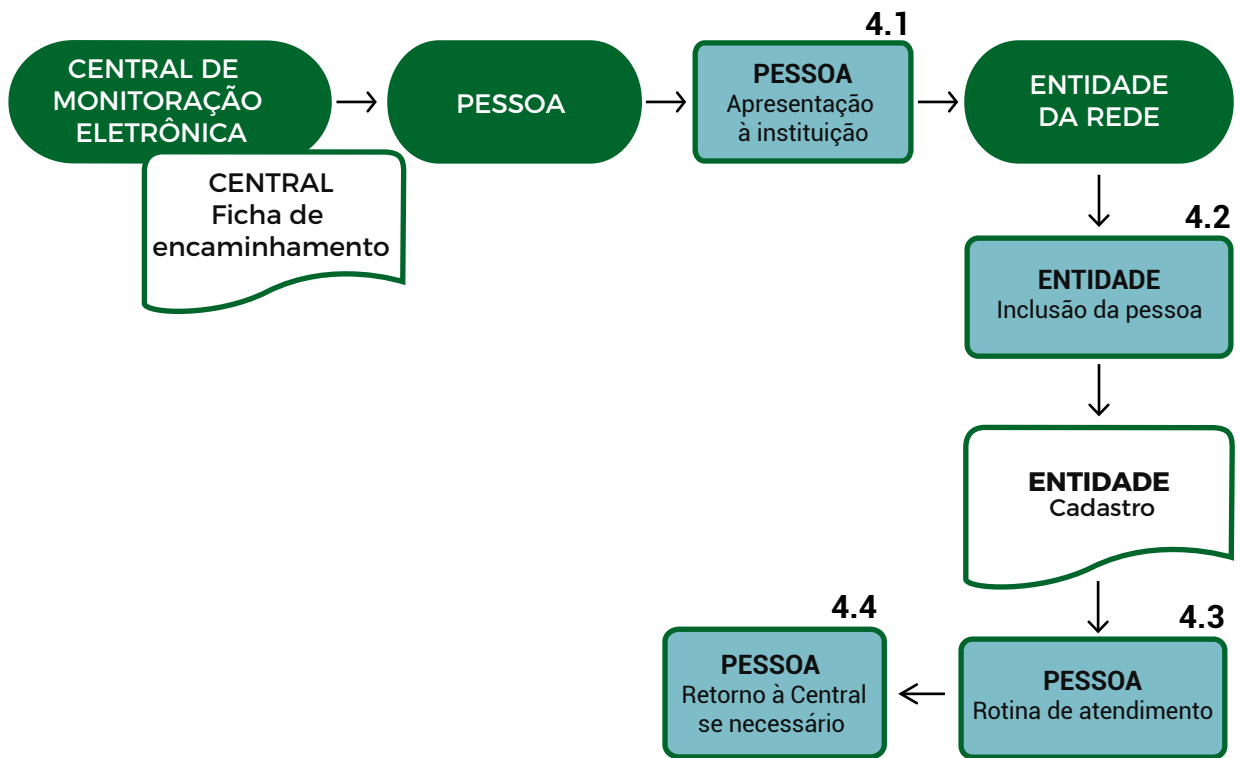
CENTRAL DE MONITORAÇÃO ELETRÔNICA

CENTRAL
Ficha de encaminhamento

PESSOA

4.1
PESSOA
Apresentação à instituição

ENTIDADE DA REDE

4.2
ENTIDADE
Inclusão da pessoa

ENTIDADE
Cadastro

4.3
PESSOA
Rotina de atendimento

4.4
PESSOA
Retorno à Central se necessário